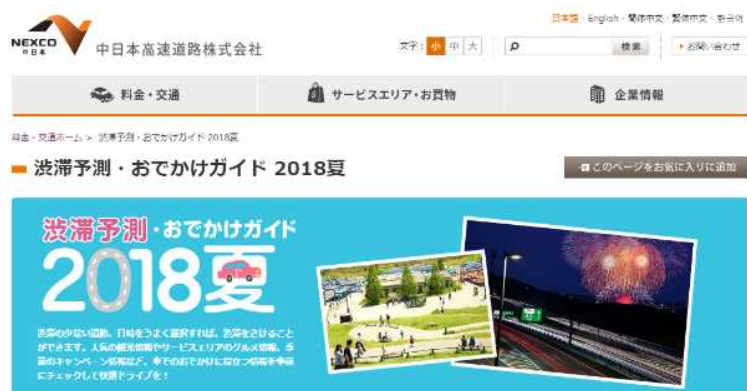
NEXCO 中日本

中日本高速道路株式会社

日本語 · English · 簡体中文 · 繁体中文 · 한국어

文字: 小 中 大

検索

お問い合わせ

料金・交通

サービスエリア・お買物

企業情報

料金・交通ホーム > 渋滞予測・おでかけガイド 2018夏

渋滞予測・おでかけガイド 2018夏

このページをお気に入りに追加

渋滞予測・おでかけガイド

2018夏

渋滞の少ない日時、日時をうまく選択すれば、渋滞をさけることができます。人気の観光情報やサービスエリアのグルメ情報、お得なキャンペーン情報など、車でのおでかけに役立つ情報を事前にチェックして快適ドライブを！